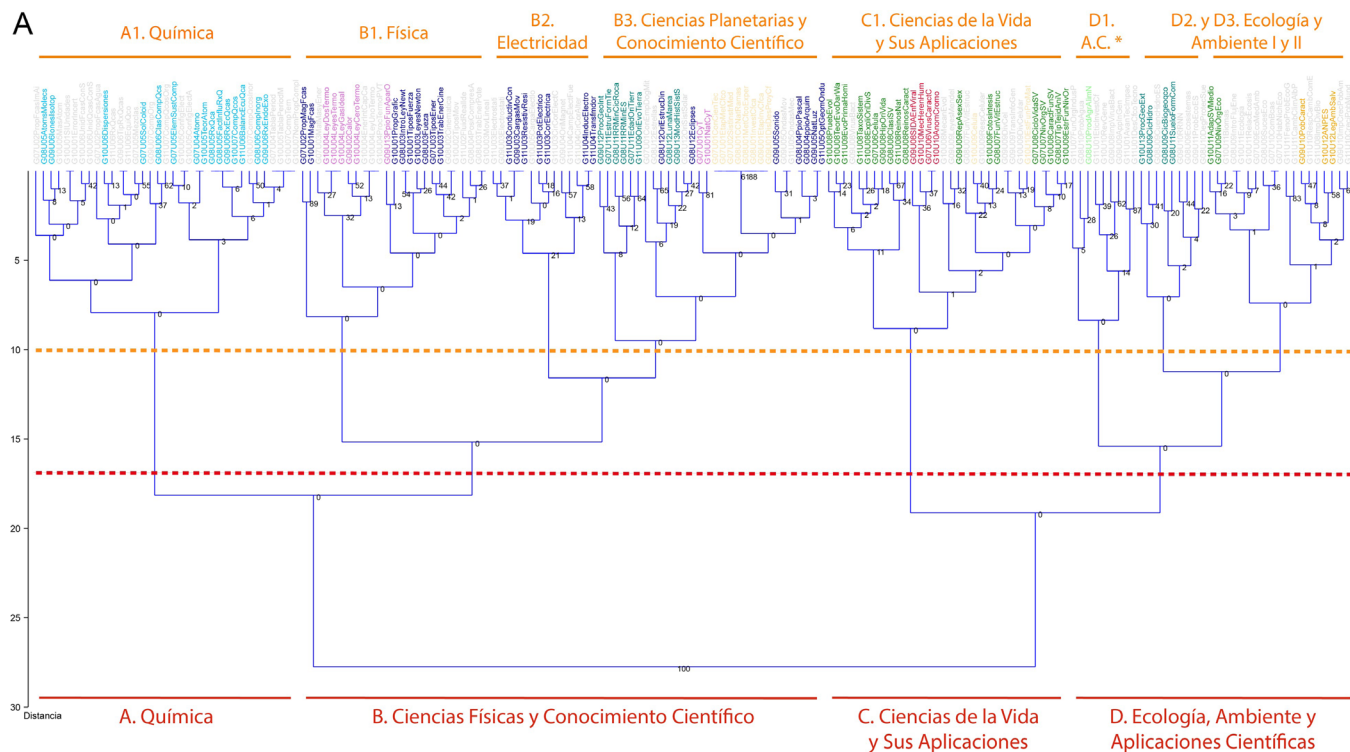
A

A1. Química

B1. Física

B2. Electricidad

B3. Ciencias Planetarias y Conocimiento Científico

C1. Ciencias de la Vida y Sus Aplicaciones

D1. A.C. *

D2. y D3. Ecología y Ambiente I y II

5

10

15

20

25

30

Distancia

A. Química

B. Ciencias Físicas y Conocimiento Científico

C. Ciencias de la Vida y Sus Aplicaciones

D. Ecología, Ambiente y Aplicaciones Científicas